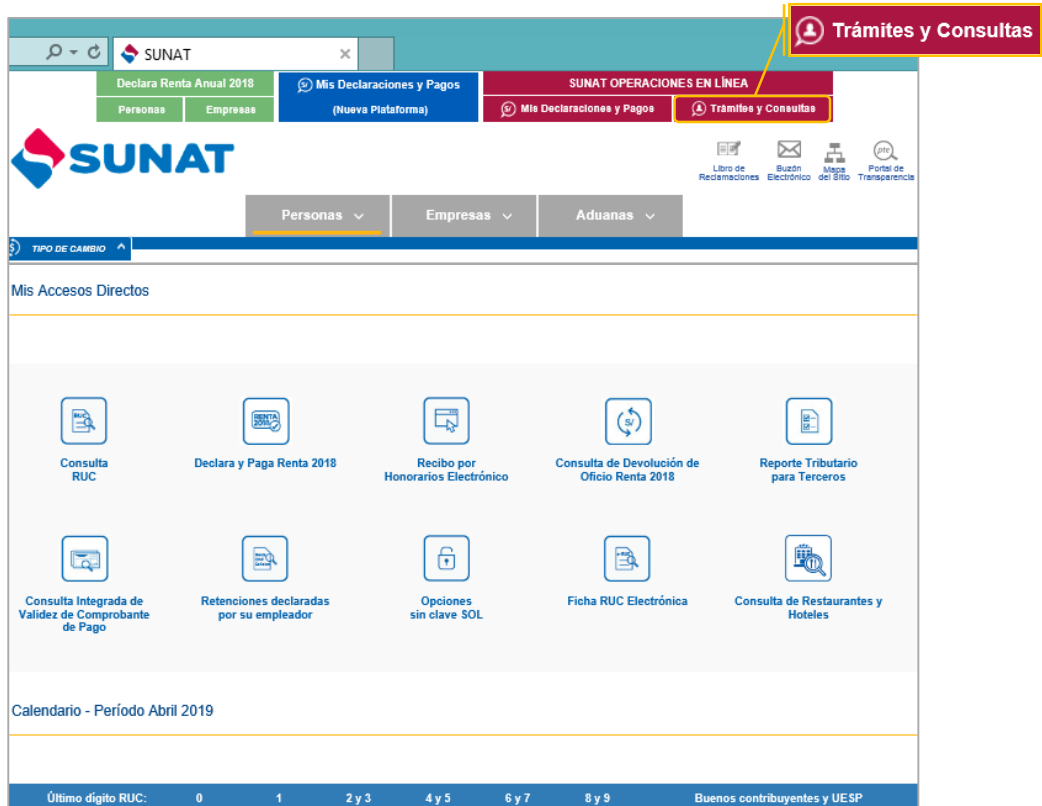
Trámites y Consultas

SUNAT

Declara Renta Anual 2018
Personas
Empresas

Mis Declaraciones y Pagos
(Nueva Plataforma)

SUNAT OPERACIONES EN LÍNEA
Mis Declaraciones y Pagos
Trámites y Consultas

SUNAT

Libro de Reclamaciones
Buzón Electrónico
Mapa del Sitio
Portal de Transparencia

Personas
Empresas
Aduanas

TIPO DE CAMBIO

Mis Accesos Directos

Consulta RUC

Declara y Paga Renta 2018

Recibo por Honorarios Electrónico

Consulta de Devolución de Oficio Renta 2018

Reporte Tributario para Terceros

Consulta Integrada de Validez de Comprobante de Pago

Retenciones declaradas por su empleador

Opciones sin clave SOL

Ficha RUC Electrónica

Consulta de Restaurantes y Hoteles

Calendario - Período Abril 2019

| Último dígito RUC: | 0 | 1 | 2 y 3 | 4 y 5 | 6 y 7 | 8 y 9 | Buenos contribuyentes y UESP |